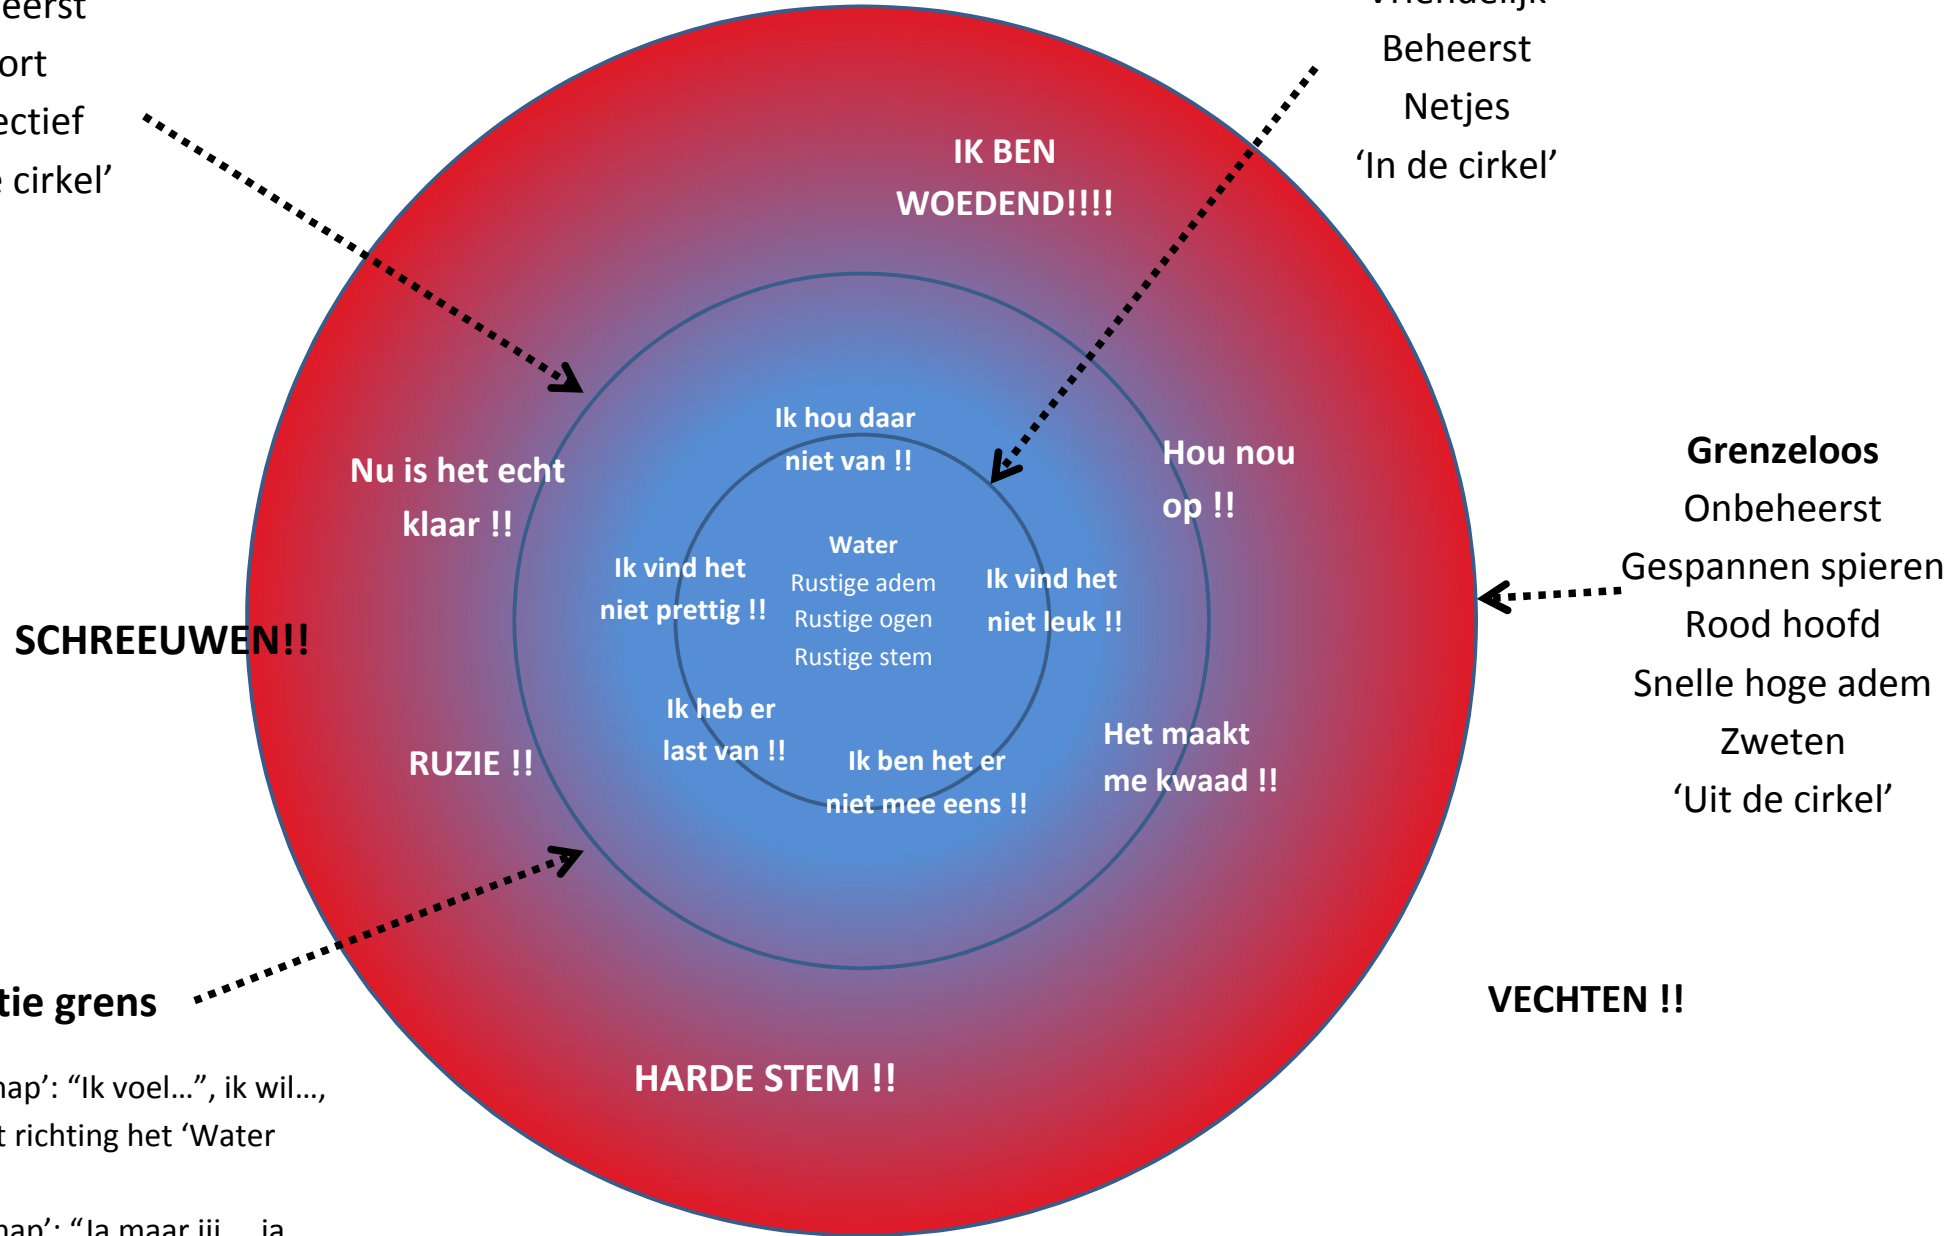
eerst
ort
ectief
cirkel'

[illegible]
Beheerst
Netjes
'In de cirkel'

IK BEN WOEDEND!!!!

Nu is het echt klaar !!

Ik hou daar niet van !!

Hou nou op !!

Ik vind het niet prettig !!

Water
Rustige adem
Rustige ogen
Rustige stem

Ik vind het niet leuk !!

SCHREEUWEN!!

Ik heb er last van !!

Ik ben het er niet mee eens !!

Het maakt me kwaad !!

RUZIE !!

Grenzeloos
Onbeheerst
Gespannen spieren
Rood hoofd
Snelle hoge adem
Zweten
'Uit de cirkel'

tie grens

VECHTEN !!

HARDE STEM !!

nap': "Ik voel…", ik wil…,
t richting het 'Water

nap': "Ja maar jij… ja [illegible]